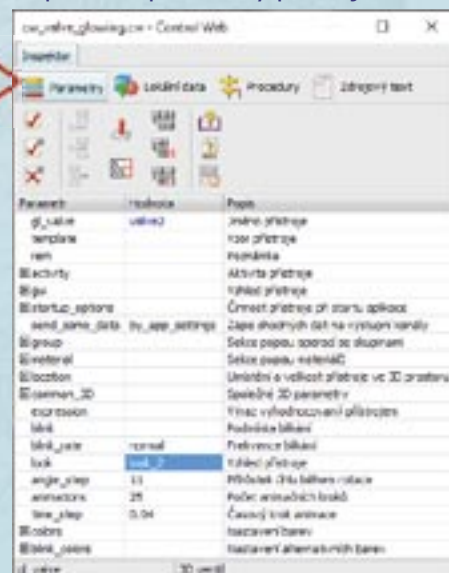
cw_valve_glowing.cw - Control Web

Inspektor

Parametry | Lokální data | Procedury | Zdrojový text

| Parametr | Hodnota | Popis |
|---|---|---|
| gl_valve | valve2 | Jméno přístroje |
| template | | Vzor přístroje |
| rem | | Poznámka |
| activity | | Aktivita přístroje |
| gui | | Vzhled přístroje |
| startup_options | | Činnost přístroje při startu aplikace |
| send_same_data | by_app_settings | Zápis shodných dat na výstupní kanály |
| group | | Sekce popisu spojení se skupinami |
| material | | Sekce popisu materiálů |
| location | | Umístění a velikost přístroje ve 3D prostoru |
| common_3D | | Společné 3D parametry |
| expression | | Výraz vyhodnocovaný přístrojem |
| blink | | Podmínka blikání |
| blink_rate | normal | Frekvence blikání |
| look | look_2 | Vzhled přístroje |
| angle_step | 11 | Přírůstek úhlu během rotace |
| animations | 25 | Počet animačních kroků |
| time_step | 0.04 | Časový krok animace |
| colors | | Nastavení barev |
| blink_colors | | Nastavení alternativních barev |

gl_valve | 3D ventil